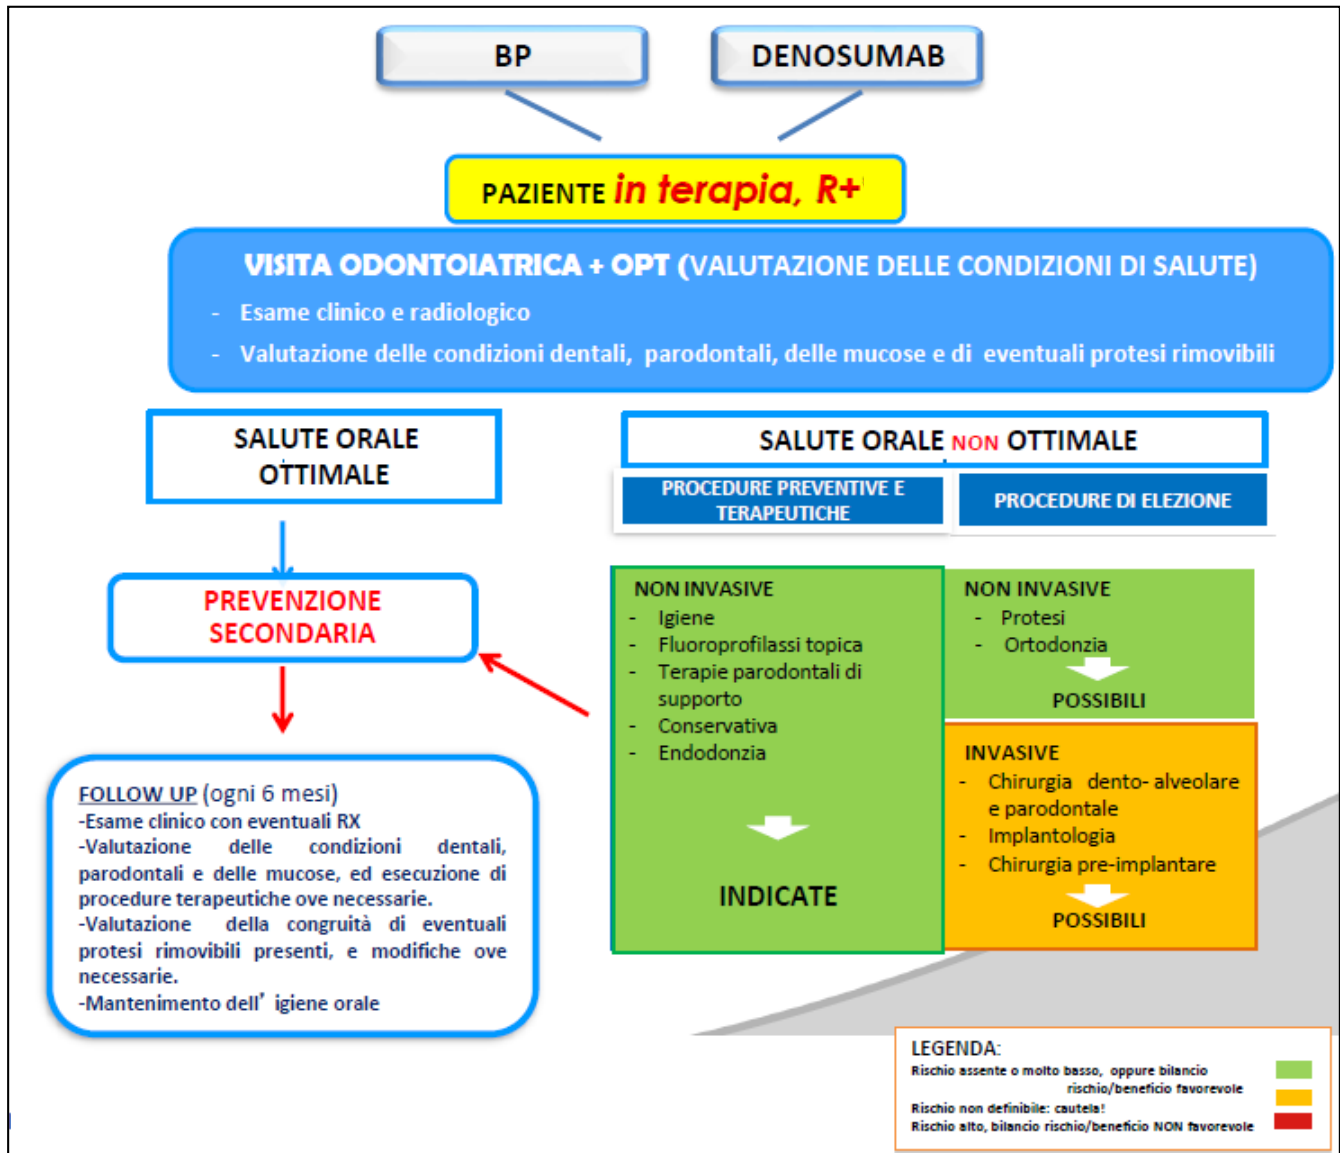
BP

DENOSUMAB

PAZIENTE in terapia, R+

VISITA ODONTOIATRICA + OPT (VALUTAZIONE DELLE CONDIZIONI DI SALUTE)
- Esame clinico e radiologico
- Valutazione delle condizioni dentali, parodontali, delle mucose e di eventuali protesi rimovibili

SALUTE ORALE OTTIMALE

PREVENZIONE SECONDARIA

FOLLOW UP (ogni 6 mesi)
-Esame clinico con eventuali RX
-Valutazione delle condizioni dentali, parodontali e delle mucose, ed esecuzione di procedure terapeutiche ove necessarie.
-Valutazione della congruità di eventuali protesi rimovibili presenti, e modifiche ove necessarie.
-Mantenimento dell' igiene orale

SALUTE ORALE NON OTTIMALE

PROCEDURE PREVENTIVE E TERAPEUTICHE

PROCEDURE DI ELEZIONE

NON INVASIVE
- Igiene
- Fluoroprofilassi topica
- Terapie parodontali di supporto
- Conservativa
- Endodonzia

INDICATE

NON INVASIVE
- Protesi
- Ortodonzia

POSSIBILI

INVASIVE
- Chirurgia dento- alveolare e parodontale
- Implantologia
- Chirurgia pre-implantare

POSSIBILI

LEGENDA:
Rischio assente o molto basso, oppure bilancio rischio/beneficio favorevole
Rischio non definibile: cautela!
Rischio alto, bilancio rischio/beneficio NON favorevole